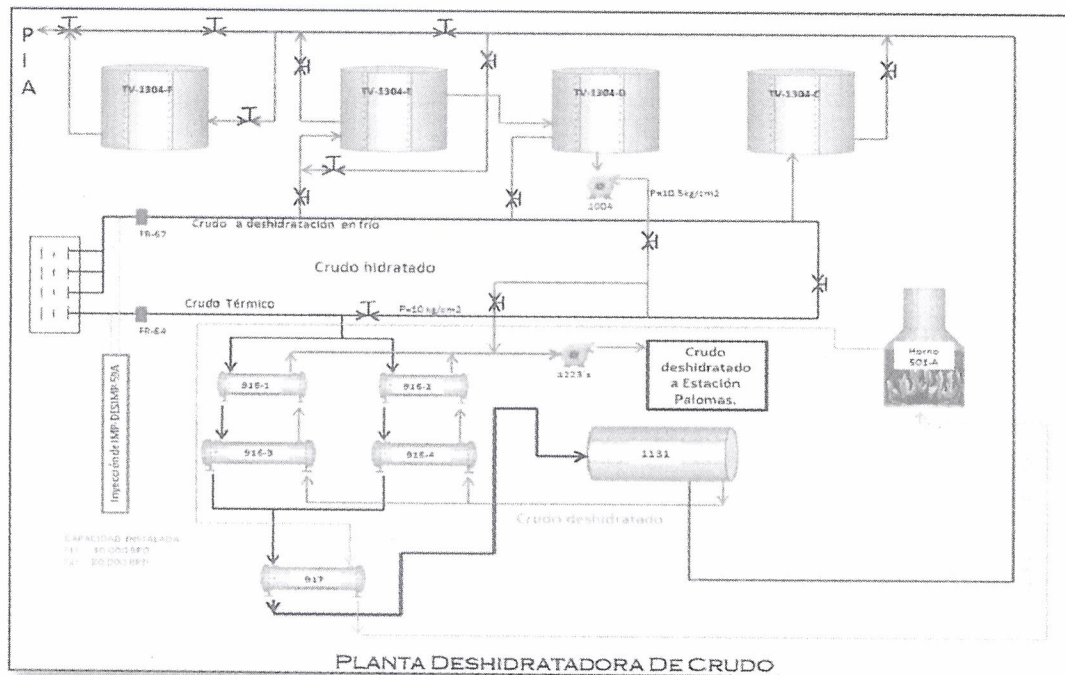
P
I
A

TV-1304-F
TV-1304-E
TV-1304-D
TV-1304-C

1004
P=10.5 kg/cm2

FR-67
Crudo a deshidratación en frío

Crudo hidratado

Crudo Térmico
FR-64
P=10 kg/cm2

Inyección de IMP-DESIMP-50A

916-1
916-2
916-3
916-4

1223 x

Crudo deshidratado a Estación Palomas.

Horno 501-A

1131

Crudo deshidratado

CAPACIDAD INSTALADA
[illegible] 30 000 BPD
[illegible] 80 000 BPD

917

PLANTA DESHIDRATADORA DE CRUDO